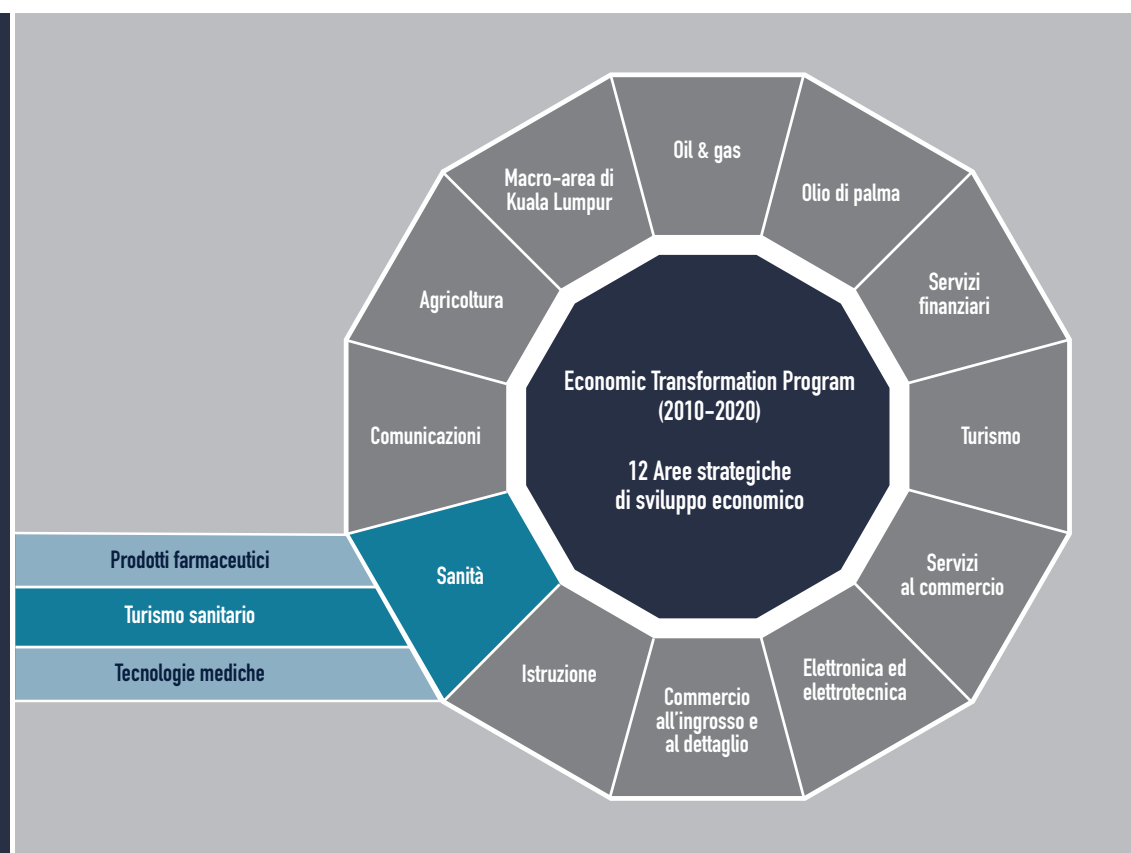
Economic Transformation Program
(2010-2020)

12 Aree strategiche
di sviluppo economico

Oil & gas

Olio di palma

Servizi finanziari

Turismo

Servizi al commercio

Elettronica ed elettrotecnica

Commercio all'ingrosso e al dettaglio

Istruzione

Sanità

Comunicazioni

Agricoltura

Macro-area di Kuala Lumpur

Prodotti farmaceutici

Turismo sanitario

Tecnologie mediche